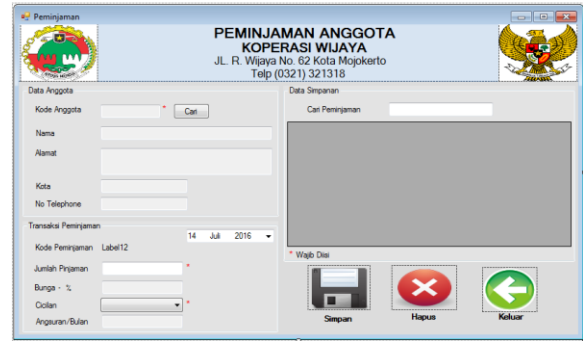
Peminjaman

PEMINJAMAN ANGGOTA
KOPERASI WIJAYA
JL. R. Wijaya No. 62 Kota Mojokerto
Telp (0321) 321318

Data Anggota
Kode Anggota *
Cari
Nama
Alamat
Kota
No Telephone

Transaksi Peminjaman
14 Juli 2016
Kode Peminjaman Label12
Jumlah Pinjaman *
Bunga - %
Cicilan *
Angsuran/Bulan

Data Simpanan
Cari Peminjaman

* Wajib Diisi

Simpan
Hapus
Keluar